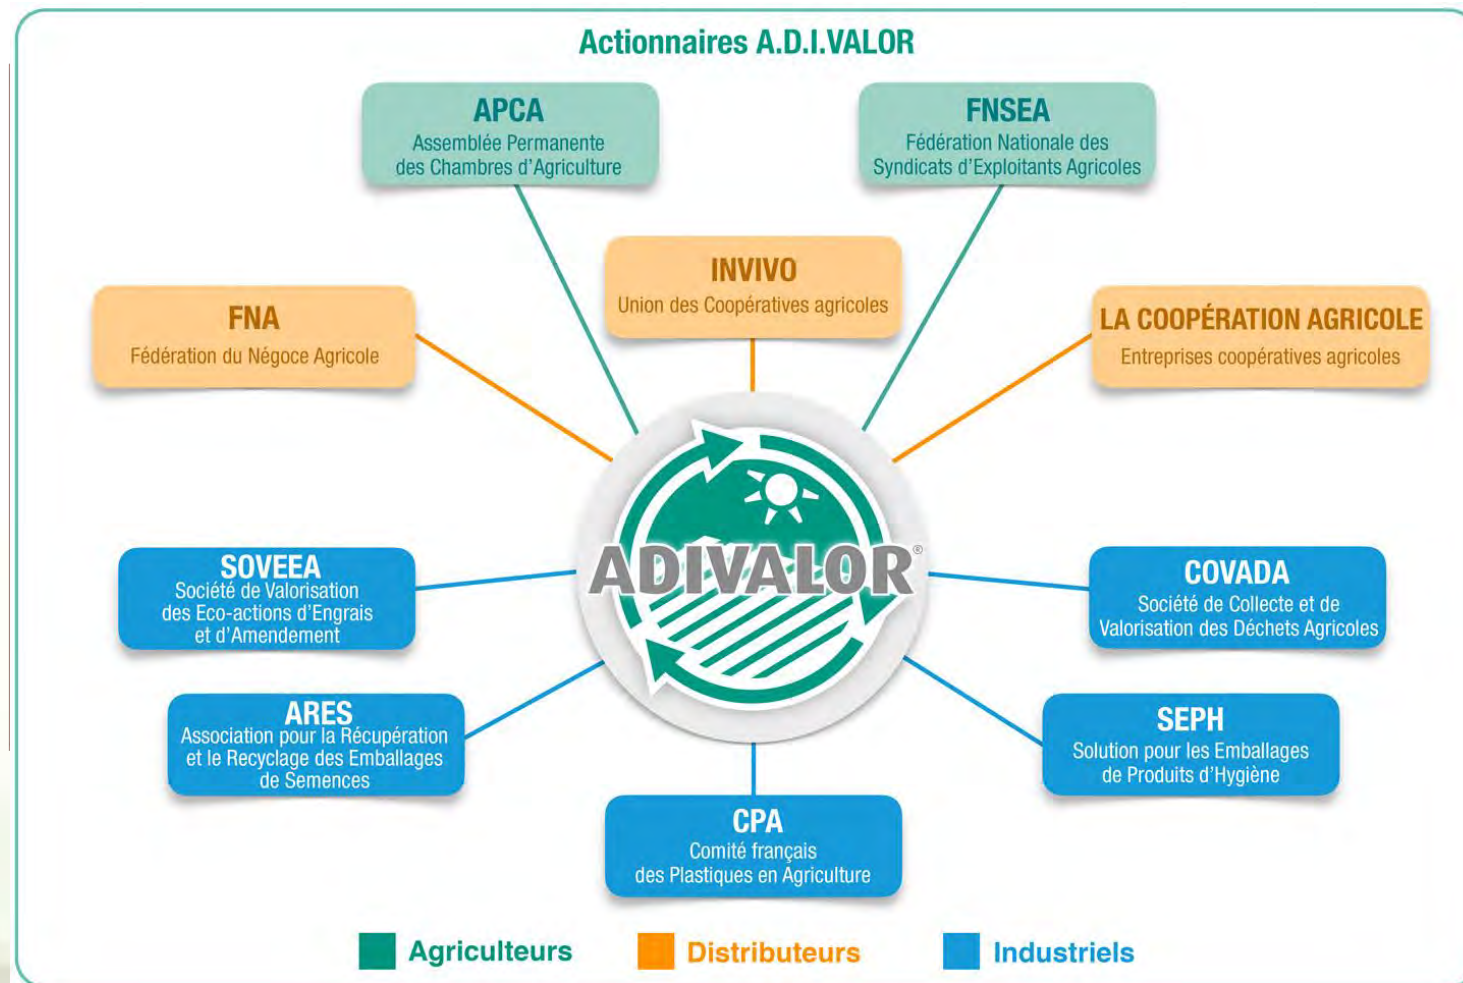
Actionnaires A.D.I.VALOR

APCA
Assemblée Permanente des Chambres d'Agriculture

FNSEA
Fédération Nationale des Syndicats d'Exploitants Agricoles

INVIVO
Union des Coopératives agricoles

FNA
Fédération du Négoce Agricole

LA COOPÉRATION AGRICOLE
Entreprises coopératives agricoles

ADIVALOR®

SOVEEA
Société de Valorisation des Eco-actions d'Engrais et d'Amendement

COVADA
Société de Collecte et de Valorisation des Déchets Agricoles

ARES
Association pour la Récupération et le Recyclage des Emballages de Semences

SEPH
Solution pour les Emballages de Produits d'Hygiène

CPA
Comité français des Plastiques en Agriculture

Agriculteurs
Distributeurs
Industriels